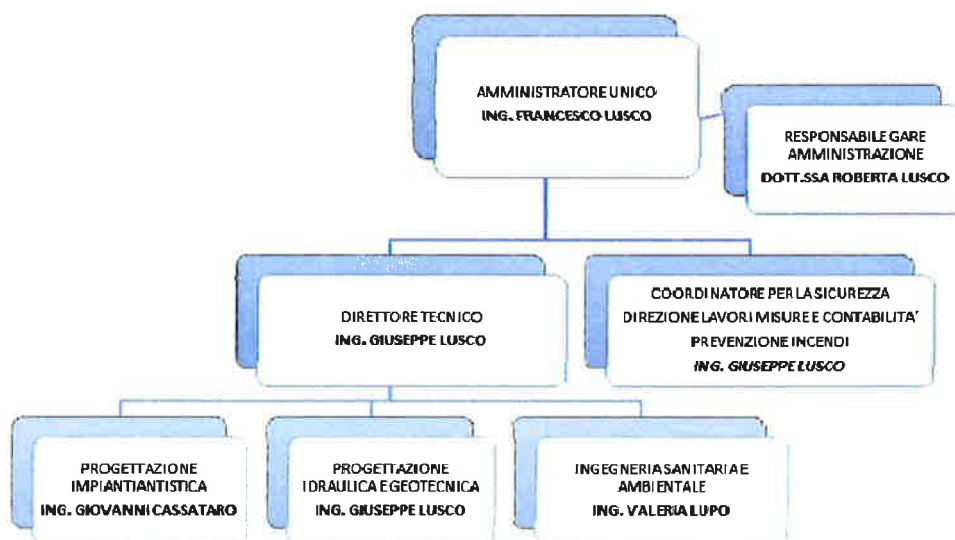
AMMINISTRATORE UNICO
ING. FRANCESCO LUSCO

RESPONSABILE GARE AMMINISTRAZIONE
DOTT.SSA ROBERTA LUSCO

DIRETTORE TECNICO
ING. GIUSEPPE LUSCO

COORDINATORE PER LA SICUREZZA
DIREZIONE LAVORI MISURE E CONTABILITA'
PREVENZIONE INCENDI
ING. GIUSEPPE LUSCO

PROGETTAZIONE IMPIANTIANTISTICA
ING. GIOVANNI CASSATARO

PROGETTAZIONE IDRAULICA E GEOTECNICA
ING. GIUSEPPE LUSCO

INGEGNERIA SANITARIA E AMBIENTALE
ING. VALERIA LUPO